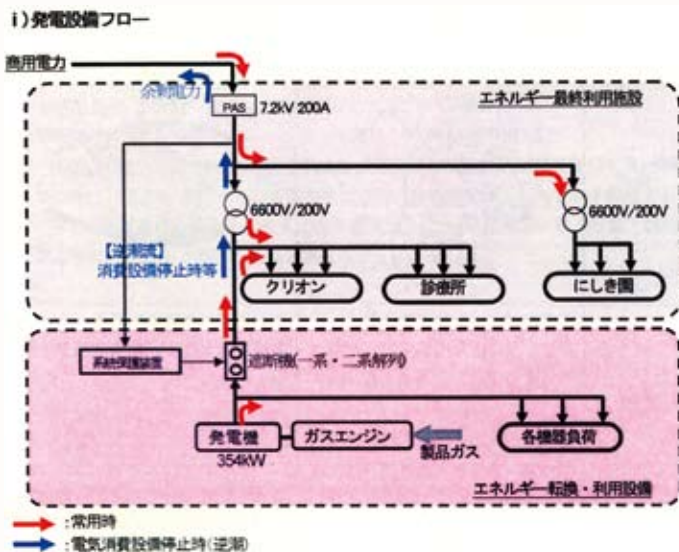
i）発電設備フロー

商用電力

余剰電力

PAS 7.2kV 200A

エネルギー最終利用施設

6600V/200V

6600V/200V

【逆潮流】
消費設備停止時等

クリオン

診療所

にしき園

系統連系装置

遮断機(一系・二系解列)

発電機
354kW

ガスエンジン

製品ガス

各機器負荷

エネルギー転換・利用設備

:常用時

:電気消費設備停止時(逆潮)